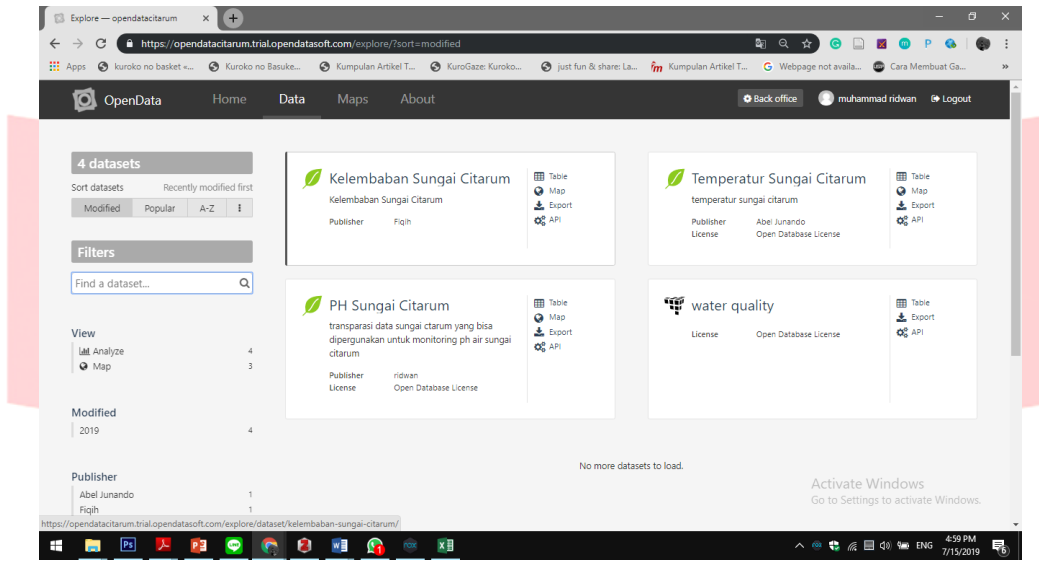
Explore — opendatacitarum

https://opendatacitarum.trial.opendatasoft.com/explore/?sort=modified

Apps kuroko no basket «... Kuroko no Basuke... Kumpulan Artikel T... KuroGaze: Kuroko... just fun & share: La... Kumpulan Artikel T... Webpage not availa... Cara Membuat Ga...

OpenData Home Data Maps About

Back office muhammad ridwan Logout

4 datasets

Sort datasets Recently modified first

Modified Popular A-Z

Filters

Find a dataset...

View

Analyze 4

Map 3

Modified

2019 4

Publisher

Abel Junando 1

Fiqih 1

Kelembaban Sungai Citarum

Kelembaban Sungai Citarum

Publisher Fiqih

Table
Map
Export
API

Temperatur Sungai Citarum

temperatur sungai citarum

Publisher Abel Junando
License Open Database License

Table
Map
Export
API

PH Sungai Citarum

transparasi data sungai ctarum yang bisa dipergunakan untuk monitoring ph air sungai citarum

Publisher ridwan
License Open Database License

Table
Map
Export
API

water quality

License Open Database License

Table
Export
API

No more datasets to load.

Activate Windows
Go to Settings to activate Windows.

https://opendatacitarum.trial.opendatasoft.com/explore/dataset/kelembaban-sungai-citarum/

ENG 4:59 PM 7/15/2019